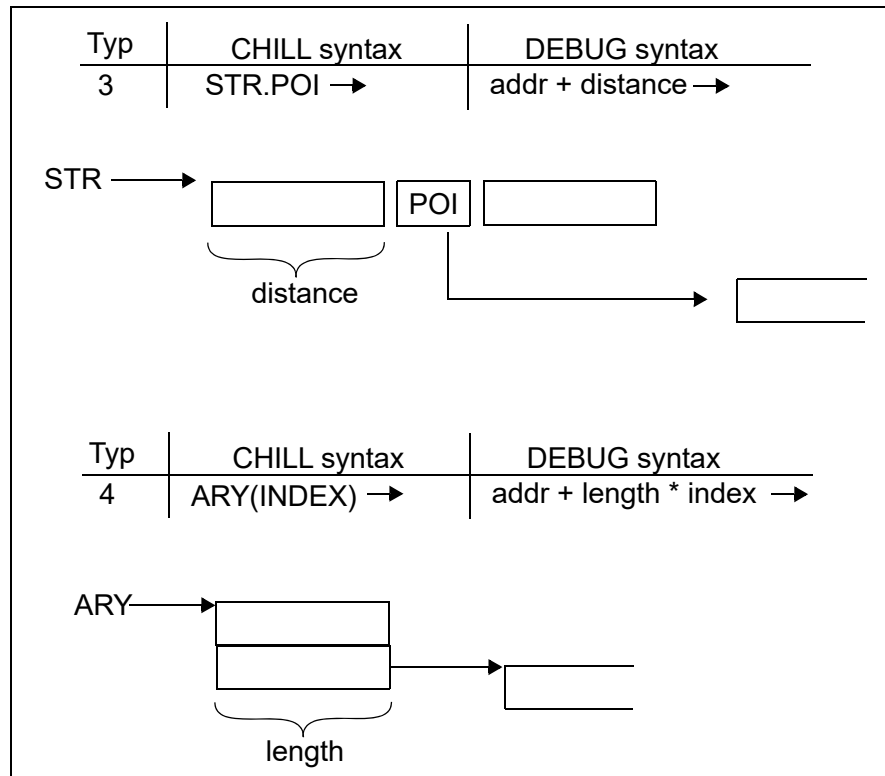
| Typ | CHILL syntax | DEBUG syntax |
|---|---|---|
| 3 | STR.POI → | addr + distance → |

STR

POI

distance

| Typ | CHILL syntax | DEBUG syntax |
|---|---|---|
| 4 | ARY(INDEX) → | addr + length * index → |

ARY

length